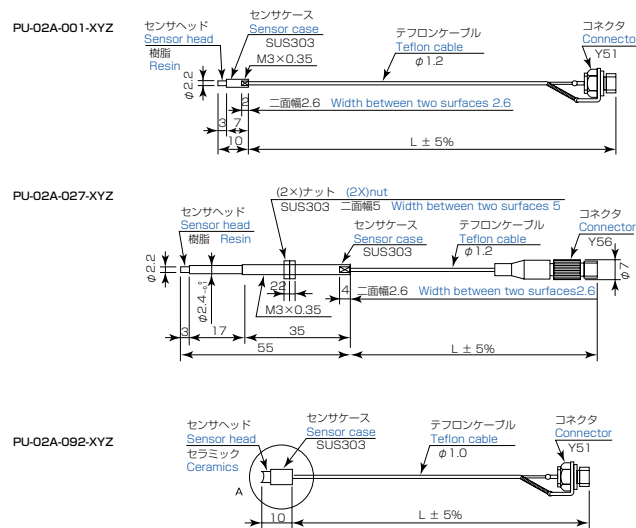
PU-02A-001-XYZ

センサヘッド
Sensor head
樹脂
Resin

センサケース
Sensor case
SUS303
M3×0.35

テフロンケーブル
Teflon cable
$\phi$1.2

コネクタ
Connecto
Y51

$\phi$2.2
3 7
10
二面幅2.6 Width between two surfaces 2.6
L ± 5%

PU-02A-027-XYZ

(2×)ナット (2X)nut
SUS303 二面幅5 Width between two surfaces 5

センサヘッド
Sensor head
樹脂 Resin

センサケース
Sensor case
SUS303

テフロンケーブル
Teflon cable
$\phi$1.2

コネクタ
Connector
Y56

$\phi$2.2
$\phi$2.4
22
M3×0.35
4 二面幅2.6 Width between two surfaces2.6
$\phi$7
3 17 35
55
L ± 5%

PU-02A-092-XYZ

センサヘッド
Sensor head
セラミック
Ceramics

センサケース
Sensor case
SUS303

テフロンケーブル
Teflon cable
$\phi$1.0

コネクタ
Connector
Y51

A
10
L ± 5%